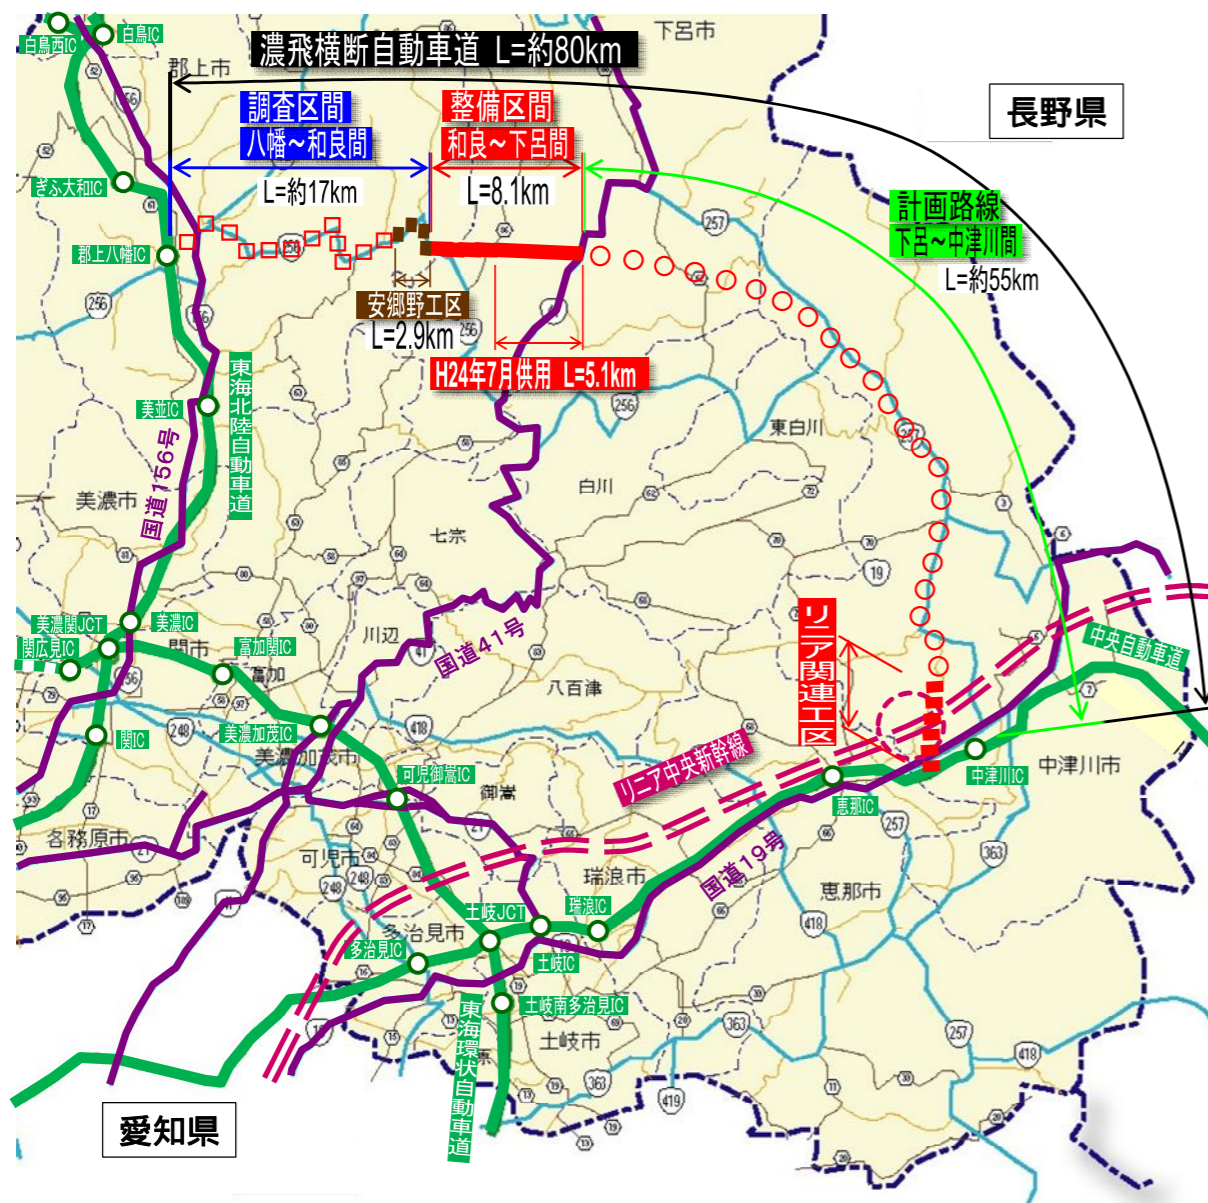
白鳥西IC
白鳥IC
濃飛横断自動車道 L=約80km
下呂市
郡上市
長野県
調査区間
八幡～和良間
整備区間
和良～下呂間
L=約17km
L=8.1km
ぎふ大和IC
計画路線
下呂～中津川間
L=約55km
郡上八幡IC
257
256
安郷野工区
L=2.9km
H24年7月供用 L=5.1km
東海北陸自動車道
美並IC
256
東白川
白川
国道156号
美濃市
七宗
19
リニア関連工区
美濃関JCT
美濃IC
関広見IC
関市
富加関IC
川辺
国道41号
中央自動車道
富加
八百津
関IC
248
美濃加茂IC
418
美濃加茂市
可児御嵩IC
リニア中央新幹線
中津川IC
中津川市
御嵩
恵那IC
各務原市
257
可児市
国道19号
363
瑞浪市
恵那市
248
土岐JCT
瑞浪IC
多治見市
418
多治見IC
土岐IC
土岐南多治見IC
東海環状自動車道
363
257
土岐市
418
363
419
愛知県